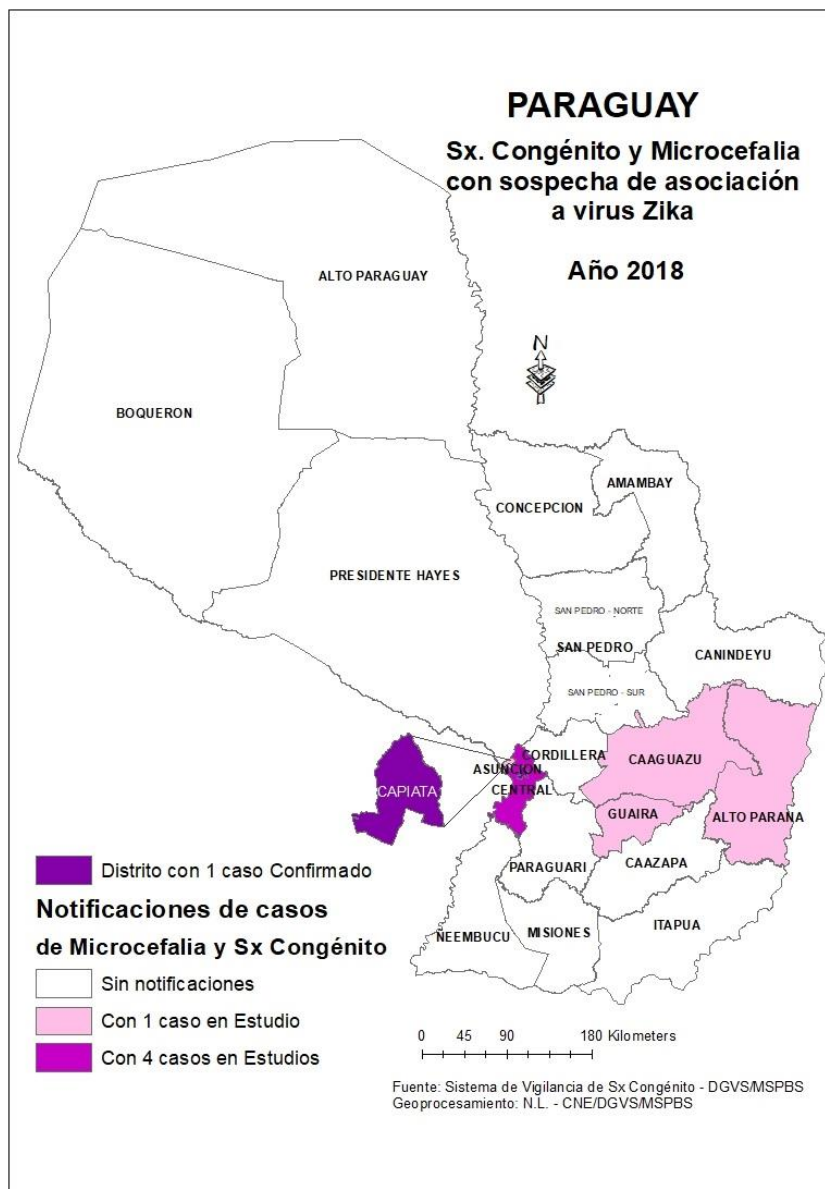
PARAGUAY

Sx. Congénito y Microcefalia con sospecha de asociación a virus Zika

Año 2018

N

ALTO PARAGUAY

BOQUERON

PRESIDENTE HAYES

CONCEPCION

AMAMBAY

SAN PEDRO - NORTE

SAN PEDRO

SAN PEDRO - SUR

CANINDEYU

CORDILLERA

ASUNCION

CENTRAL

CAPIATA

CAAGUAZU

GUAIRA

ALTO PARANA

CAAZAPA

PARAGUARI

MISIONES

NEEMBUCU

ITAPUA

Distrito con 1 caso Confirmado

Notificaciones de casos de Microcefalia y Sx Congénito

Sin notificaciones

Con 1 caso en Estudio

Con 4 casos en Estudios

0 45 90 180 Kilometers

Fuente: Sistema de Vigilancia de Sx Congénito - DGVS/MSPBS
Geoprocesamiento: N.L. - CNE/DGVS/MSPBS